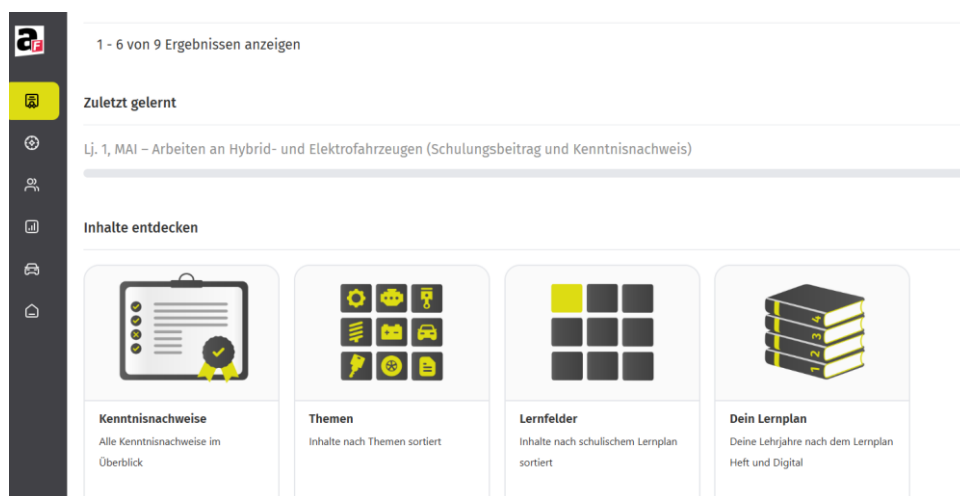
aF

1 - 6 von 9 Ergebnissen anzeigen

Zuletzt gelernt

Lj. 1, MAI – Arbeiten an Hybrid- und Elektrofahrzeugen (Schulungsbeitrag und Kenntnisnachweis)

Inhalte entdecken

Kenntnisnachweise
Alle Kenntnisnachweise im Überblick

Themen
Inhalte nach Themen sortiert

Lernfelder
Inhalte nach schulischem Lernplan sortiert

Dein Lernplan
Deine Lehrjahre nach dem Lernplan Heft und Digital